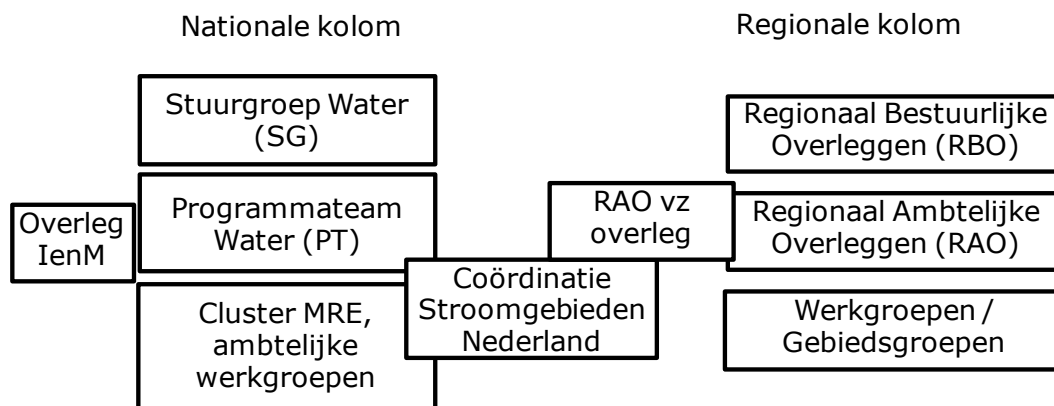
Nationale kolom

Regionale kolom

Stuurgroep Water (SG)

Regionaal Bestuurlijke Overleggen (RBO)

Overleg IenM

Programmateam Water (PT)

RAO vz overleg

Regionaal Ambtelijke Overleggen (RAO)

Coördinatie Stroomgebieden Nederland

Cluster MRE, ambtelijke werkgroepen

Werkgroepen / Gebiedsgroepen